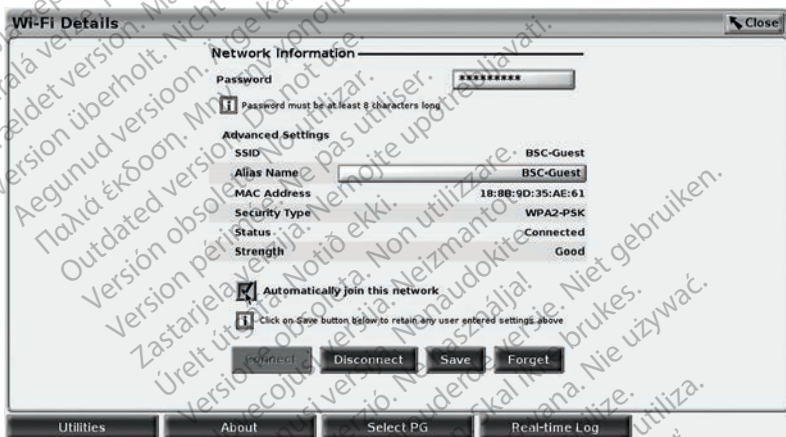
Wi-Fi Details

Close

Network Information

Password

**********

Password must be at least 8 characters long

Advanced Settings

| | |
|---|---|
| SSID | BSC-Guest |
| Alias Name | BSC-Guest |
| MAC Address | 18:8B:9D:35:AE:61 |
| Security Type | WPA2-PSK |
| Status | Connected |
| Strength | Good |

Automatically join this network

Click on Save button below to retain any user entered settings above

Connect

Disconnect

Save

Forget

Utilities

About

Select PG

Real-time Log

Outdated version. Do not use. Version obsolète. Ne pas utiliser. Version überholt. Nicht verwenden. Versión obsoleta. No utilizar. Versione obsoleta. Non utilizzare. Aegunud versioon. Ärge kasutage. Παλιά έκδοση. Μην την χρησιμοποιείτε. Zastarjela verzija. Nemojte upotrebljavati. Novecojusi versija. Neizmantot. Pasenusi versija. Nenaudokite. Elavult verzió. Ne használja! Verouderde versie. Niet gebruiken. Utdatert versjon. Skal ikke brukes. Wersja przeterminowana. Nie używać. Versão obsoleta. Não utilize. Versiune expirată. A nu se utiliza. Vanhentunut versio. Älä käytä. Úrelt útgáfa. Notið ekki. Version périmée. Ne pas utiliser. Forældet version. Må ikke anvendes.